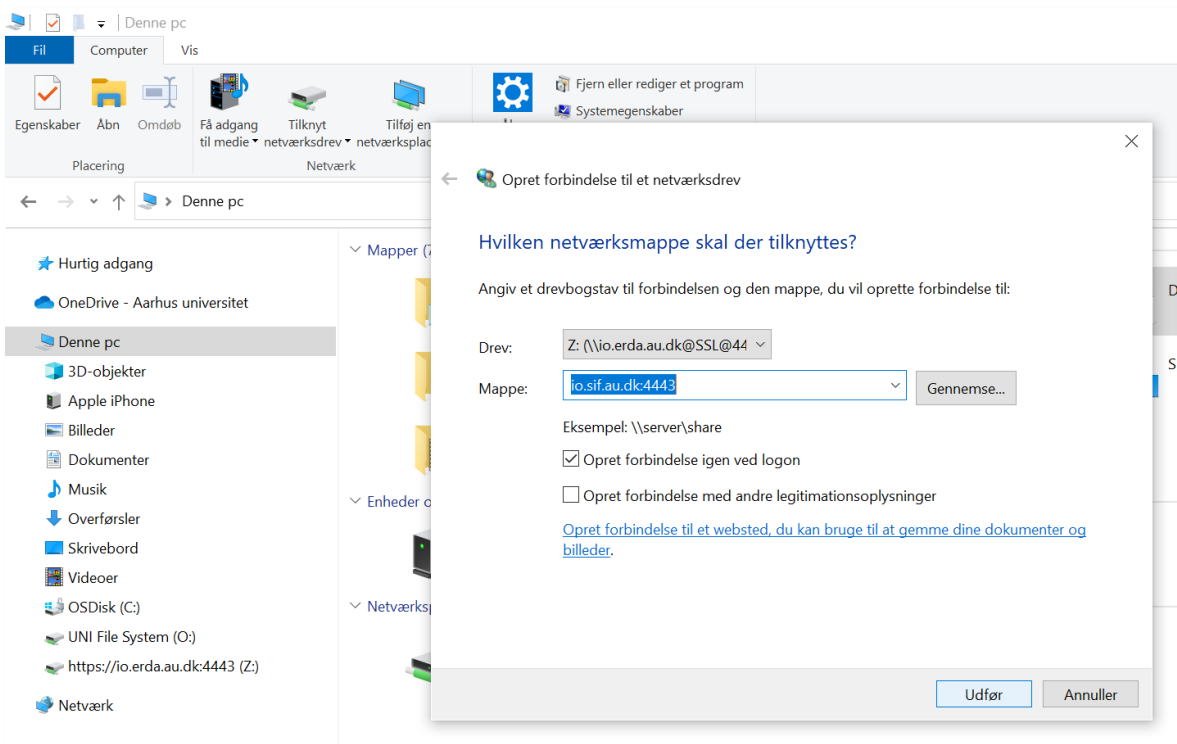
Denne pc

Fil Computer Vis

Egenskaber Åbn Omdøb
Placering

Få adgang til medie Tilknyt netværksdrev Tilføj en netværksplac
Netværk

Fjern eller rediger et program
Systemegenskaber

Denne pc

Hurtig adgang
OneDrive - Aarhus universitet
Denne pc
3D-objekter
Apple iPhone
Billeder
Dokumenter
Musik
Overførsler
Skrivebord
Videoer
OSDisk (C:)
UNI File System (O:)
https://io.erda.au.dk:4443 (Z:)
Netværk

Mapper (7
Enheder o
Netværksp

Opret forbindelse til et netværksdrev

Hvilken netværksmappe skal der tilknyttes?

Angiv et drevbogstav til forbindelsen og den mappe, du vil oprette forbindelse til:

Drev: Z: (\\io.erda.au.dk@SSL@44

Mappe: io.sif.au.dk:4443 Gennemse...

Eksempel: \\server\share

Opret forbindelse igen ved logon

Opret forbindelse med andre legitimationsoplysninger

Opret forbindelse til et websted, du kan bruge til at gemme dine dokumenter og billeder.

Udfør Annuller